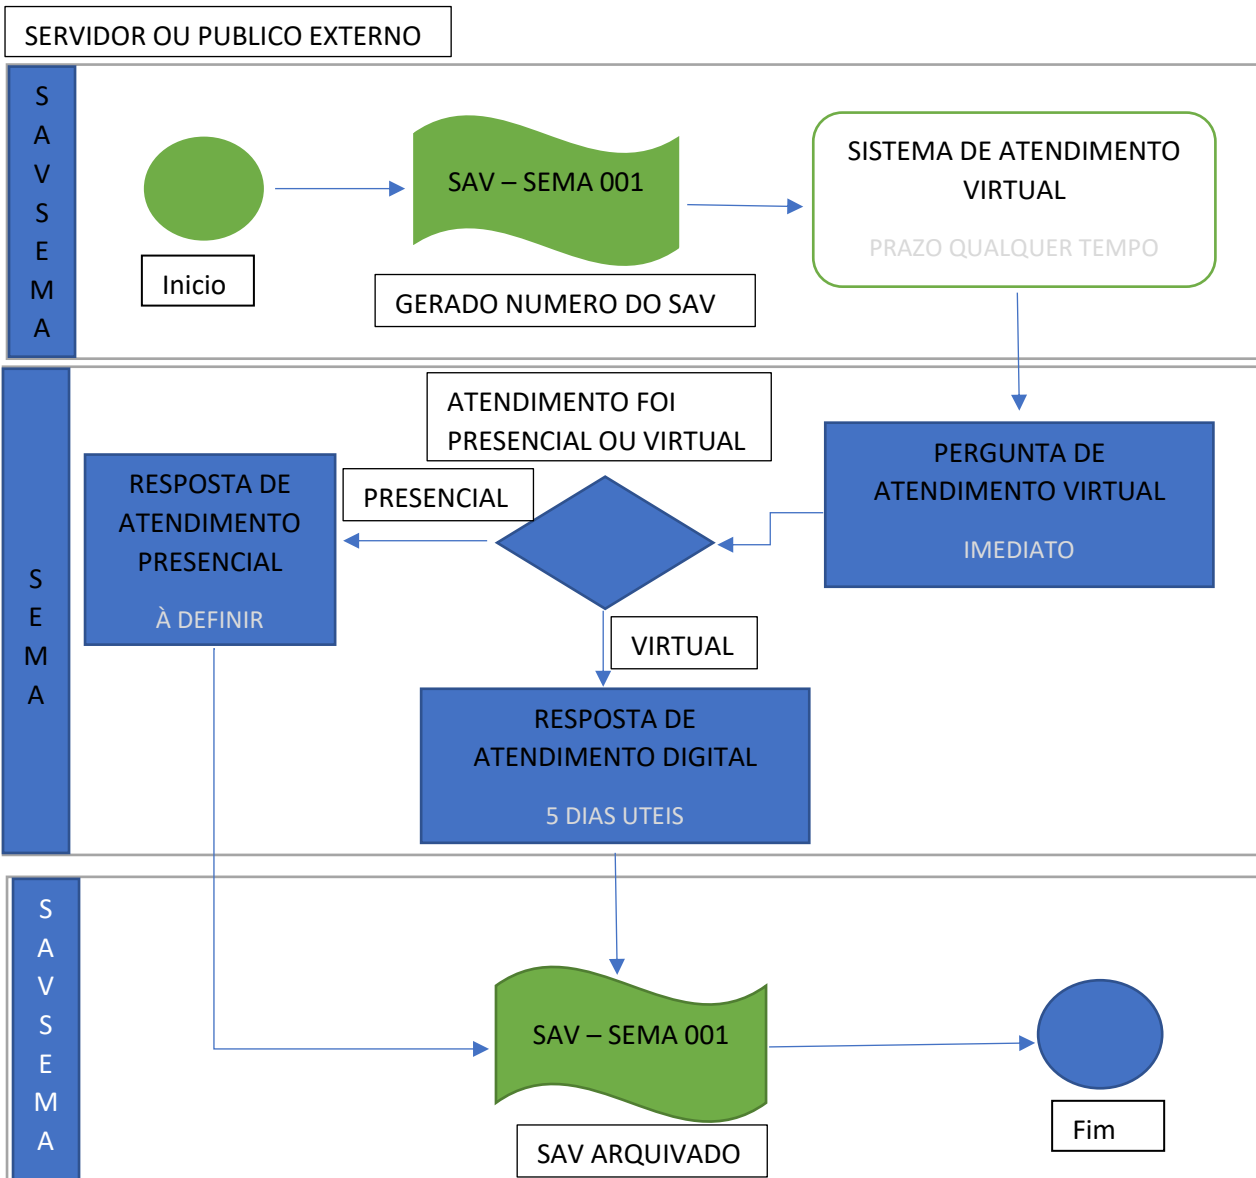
SERVIDOR OU PUBLICO EXTERNO

S
A
V
S
E
M
A

Inicio

SAV – SEMA 001

GERADO NUMERO DO SAV

SISTEMA DE ATENDIMENTO VIRTUAL

PRAZO QUALQUER TEMPO

S
E
M
A

ATENDIMENTO FOI PRESENCIAL OU VIRTUAL

RESPOSTA DE ATENDIMENTO PRESENCIAL

À DEFINIR

PRESENCIAL

PERGUNTA DE ATENDIMENTO VIRTUAL

IMEDIATO

VIRTUAL

RESPOSTA DE ATENDIMENTO DIGITAL

5 DIAS UTEIS

S
A
V
S
E
M
A

SAV – SEMA 001

SAV ARQUIVADO

Fim